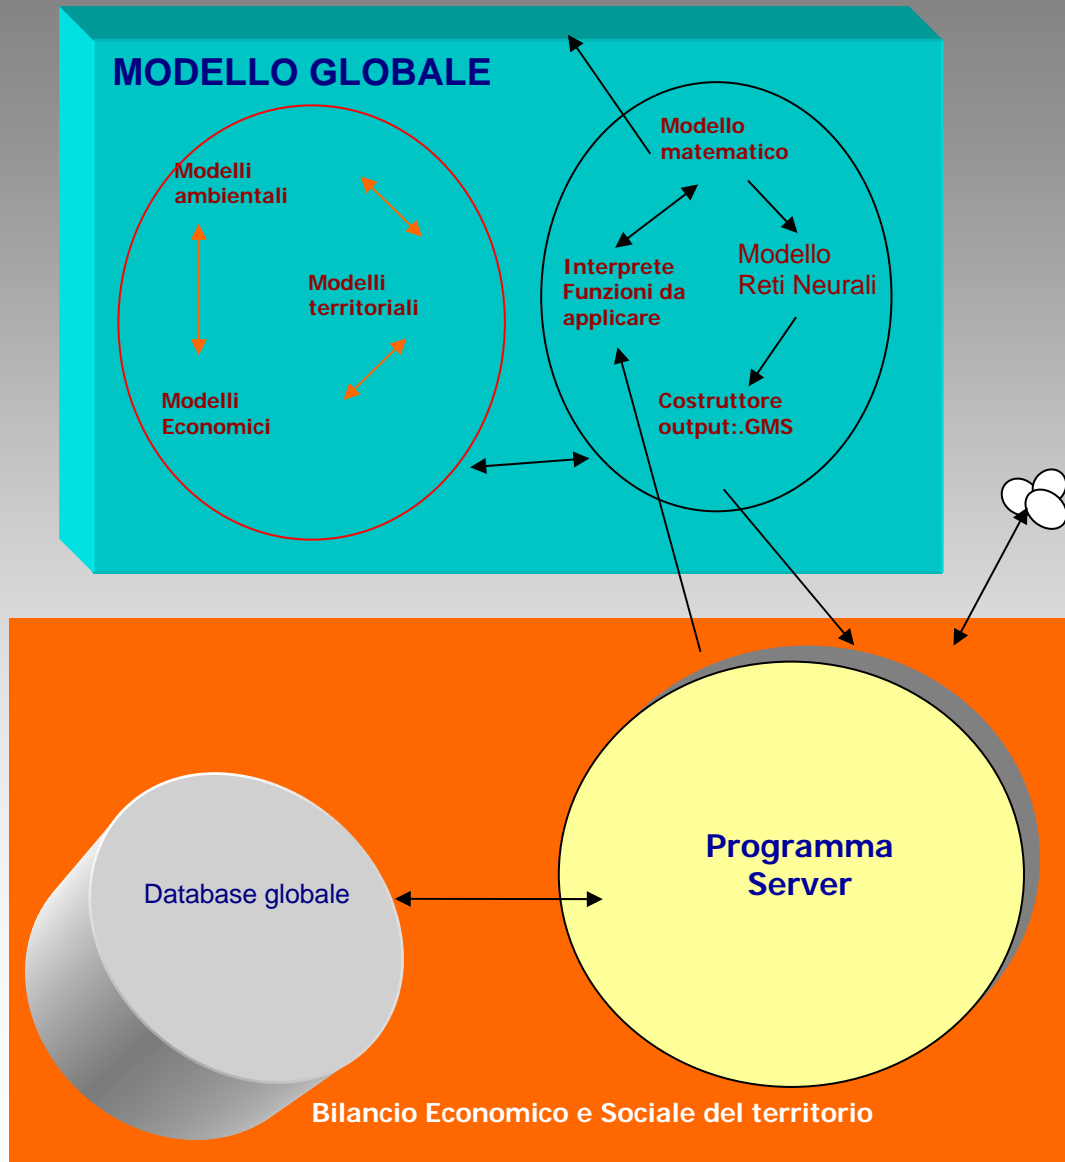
MODELLO GLOBALE

Modelli ambientali

Modelli territoriali

Modelli Economici

Modello matematico

Interprete Funzioni da applicare

Modello Reti Neurali

Costruttore output:.GMS

Database globale

Programma Server

Bilancio Economico e Sociale del territorio